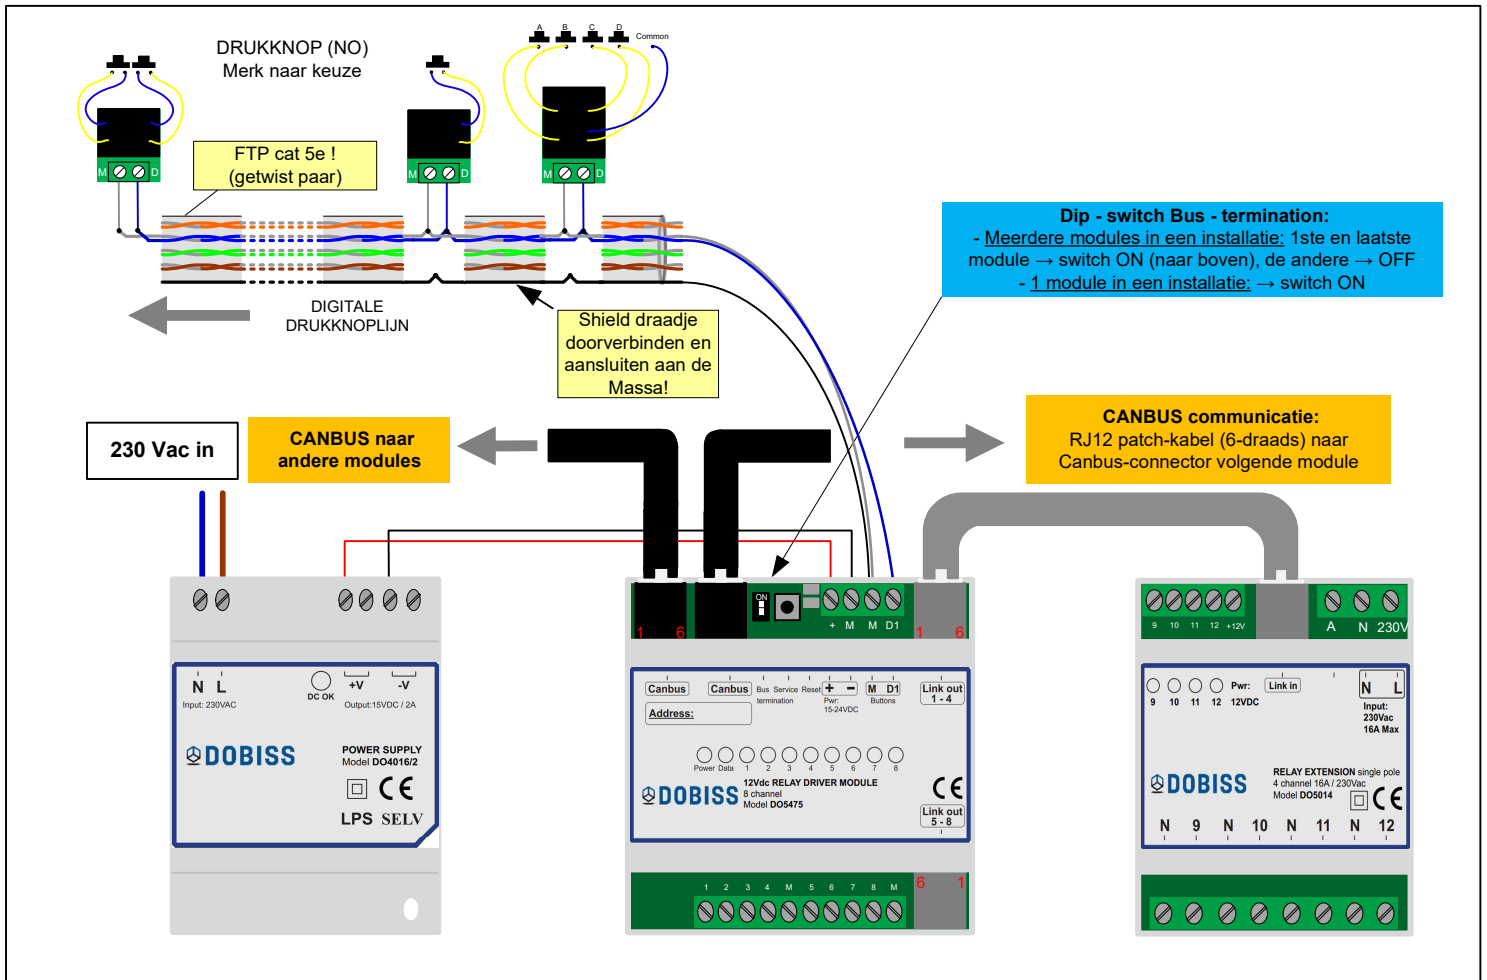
DRUKKNOP (NO)
Merk naar keuze

A B C D Common

M D M D M D

FTP cat 5e !
(getwist paar)

Dip - switch Bus - termination:
- Meerdere modules in een installatie: 1ste en laatste module → switch ON (naar boven), de andere → OFF
- 1 module in een installatie: → switch ON

DIGITALE
DRUKKNOPLIJN

Shield draadje doorverbinden en aansluiten aan de Massa!

230 Vac in

CANBUS naar andere modules

CANBUS communicatie:
RJ12 patch-kabel (6-draads) naar Canbus-connector volgende module

N L
Input: 230VAC
DC OK
+V -V
Output:15VDC / 2A
DOBISS
POWER SUPPLY
Model DO4016/2
CE
LPS SELV

1 6 1 6
ON
+ M M D1
Canbus Canbus Bus termination Service Reset + − Pwr: 15-24VDC M D1 Buttons Link out 1 - 4
Address:
Power Data 1 2 3 4 5 6 7 8
DOBISS
12Vdc RELAY DRIVER MODULE
8 channel
Model DO5475
CE
Link out 5 - 8
1 2 3 4 M 5 6 7 8 M
6 1

9 10 11 12 +12V A N 230V
9 10 11 12 Pwr: 12VDC Link in
N L
Input: 230Vac 16A Max
DOBISS
RELAY EXTENSION single pole
4 channel 16A / 230Vac
Model DO5014
CE
N 9 N 10 N 11 N 12